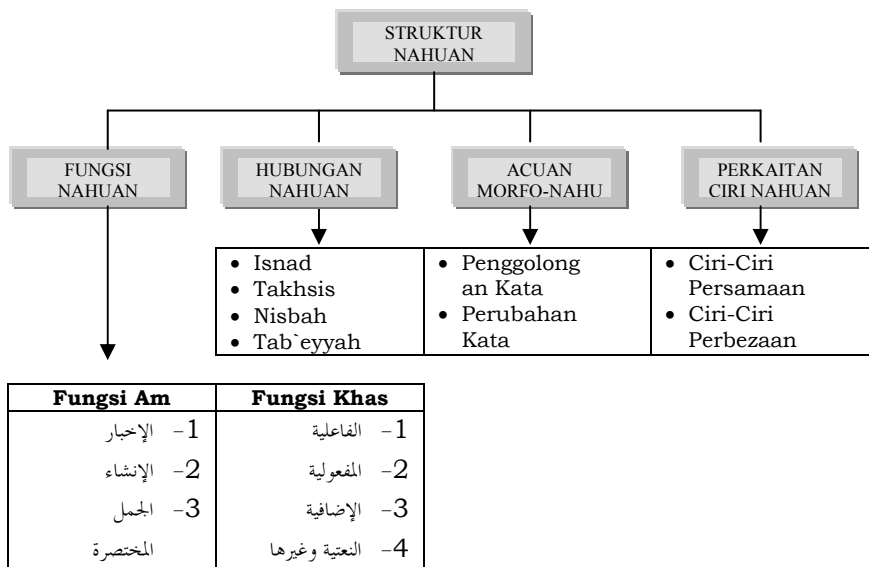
STRUKTUR NAHUAN

FUNGSI NAHUAN

HUBUNGAN NAHUAN

ACUAN MORFO-NAHU

PERKAITAN CIRI NAHUAN

| | | |
|---|---|---|
| • Isnad<br>• Takhsis<br>• Nisbah<br>• Tab`eyyah | • Penggolongan Kata<br>• Perubahan Kata | • Ciri-Ciri Persamaan<br>• Ciri-Ciri Perbezaan |

| Fungsi Am | Fungsi Khas |
|---|---|
| 1- الإخبار | 1- الفاعلية |
| 2- الإنشاء | 2- المفعولية |
| 3- الجمل المختصرة | 3- الإضافية |
| | 4- النعتية وغيرها |